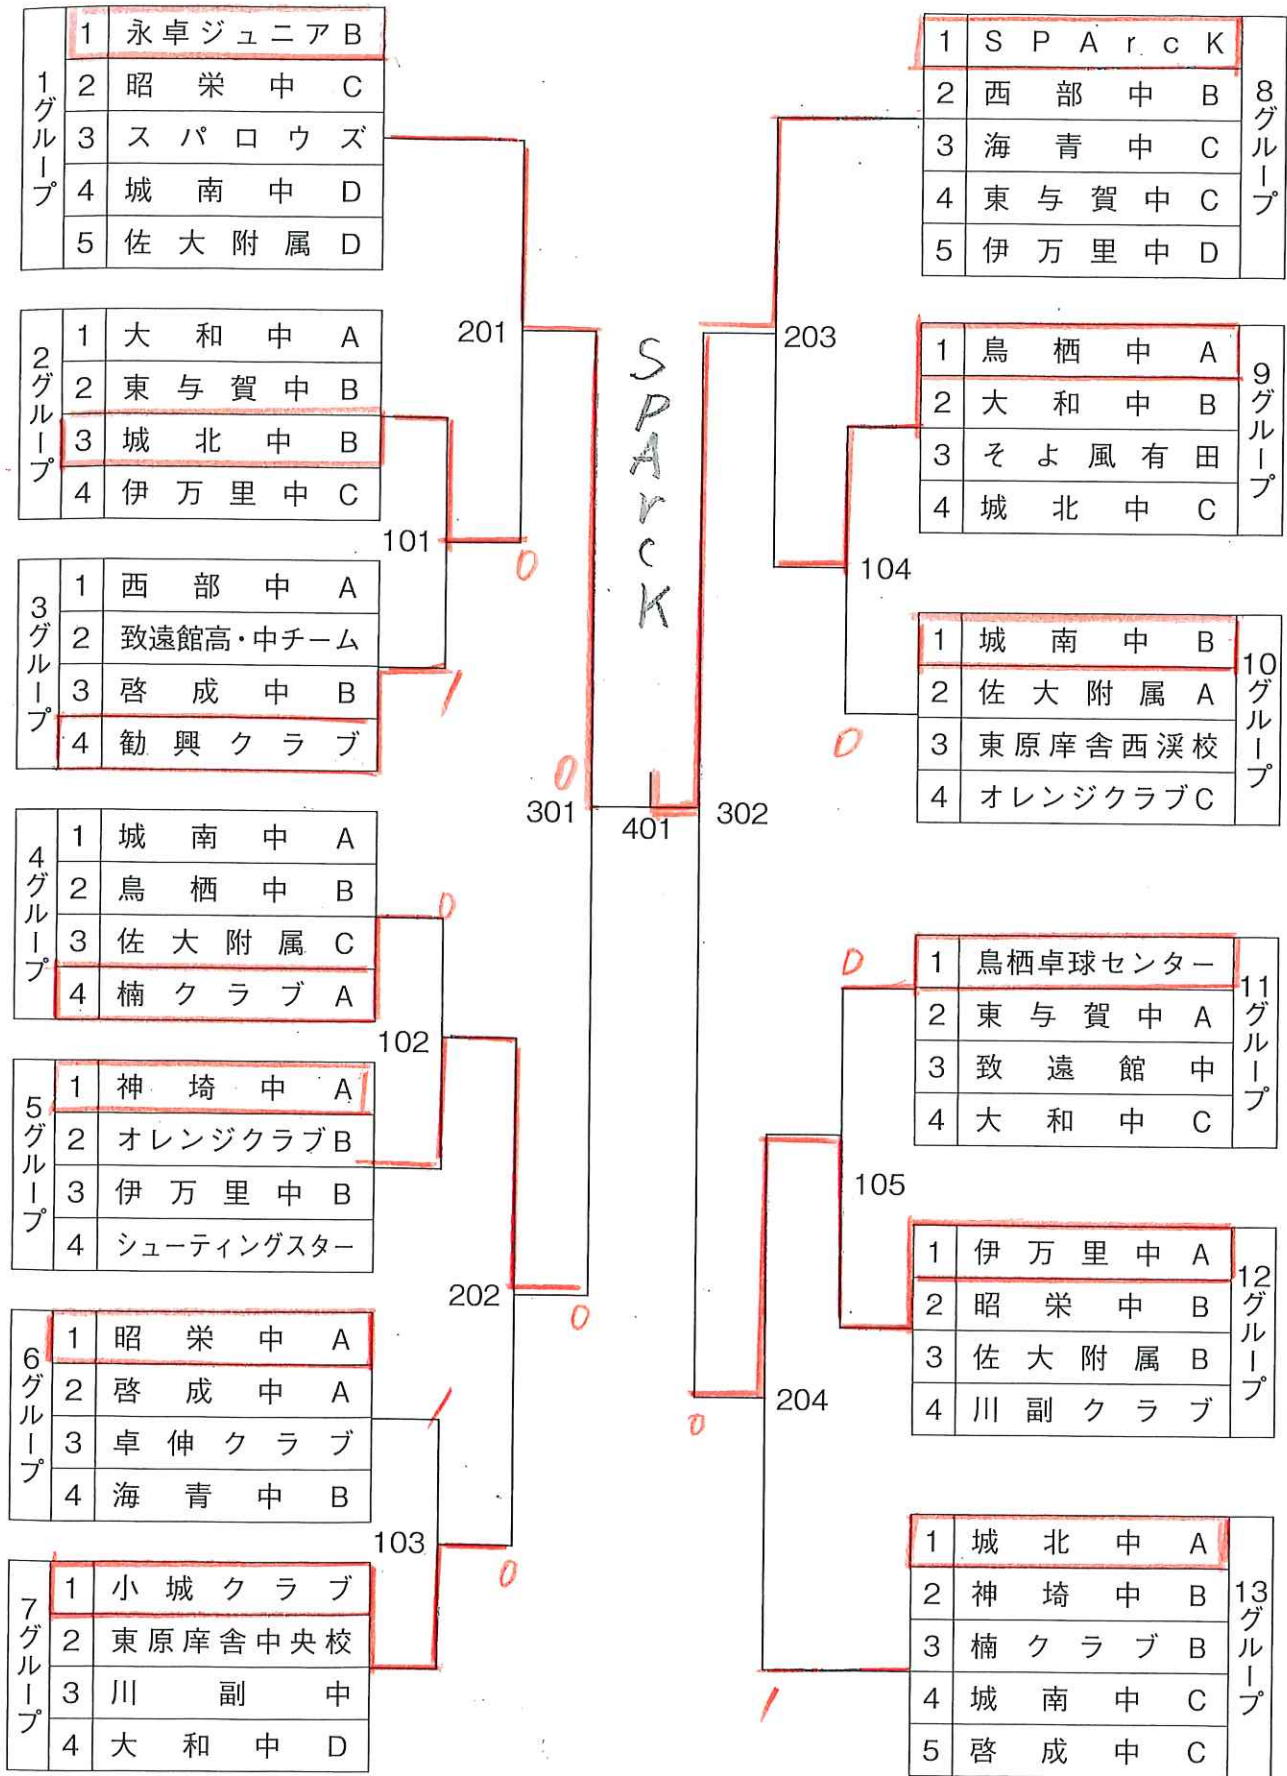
1グループ
| 1 | 永卓ジュニアB |
|---|---|
| 2 | 昭栄中C |
| 3 | スパロウズ |
| 4 | 城南中D |
| 5 | 佐大附属D |

2グループ
| 1 | 大和中A |
|---|---|
| 2 | 東与賀中B |
| 3 | 城北中B |
| 4 | 伊万里中C |

3グループ
| 1 | 西部中A |
|---|---|
| 2 | 致遠館高・中チーム |
| 3 | 啓成中B |
| 4 | 勧興クラブ |

4グループ
| 1 | 城南中A |
|---|---|
| 2 | 鳥栖中B |
| 3 | 佐大附属C |
| 4 | 楠クラブA |

5グループ
| 1 | 神埼中A |
|---|---|
| 2 | オレンジクラブB |
| 3 | 伊万里中B |
| 4 | シューティングスター |

6グループ
| 1 | 昭栄中A |
|---|---|
| 2 | 啓成中A |
| 3 | 卓伸クラブ |
| 4 | 海青中B |

7グループ
| 1 | 小城クラブ |
|---|---|
| 2 | 東原庠舎中央校 |
| 3 | 川副中 |
| 4 | 大和中D |

201
101
0
1
0
301
0
102
0
202
0
1
103
0

SPArcK

401

8グループ
| 1 | SPArcK |
|---|---|
| 2 | 西部中B |
| 3 | 海青中C |
| 4 | 東与賀中C |
| 5 | 伊万里中D |

9グループ
| 1 | 鳥栖中A |
|---|---|
| 2 | 大和中B |
| 3 | そよ風有田 |
| 4 | 城北中C |

10グループ
| 1 | 城南中B |
|---|---|
| 2 | 佐大附属A |
| 3 | 東原庠舎西渓校 |
| 4 | オレンジクラブC |

11グループ
| 1 | 鳥栖卓球センター |
|---|---|
| 2 | 東与賀中A |
| 3 | 致遠館中 |
| 4 | 大和中C |

12グループ
| 1 | 伊万里中A |
|---|---|
| 2 | 昭栄中B |
| 3 | 佐大附属B |
| 4 | 川副クラブ |

13グループ
| 1 | 城北中A |
|---|---|
| 2 | 神埼中B |
| 3 | 楠クラブB |
| 4 | 城南中C |
| 5 | 啓成中C |

203
104
0
302
0
105
0
204
1